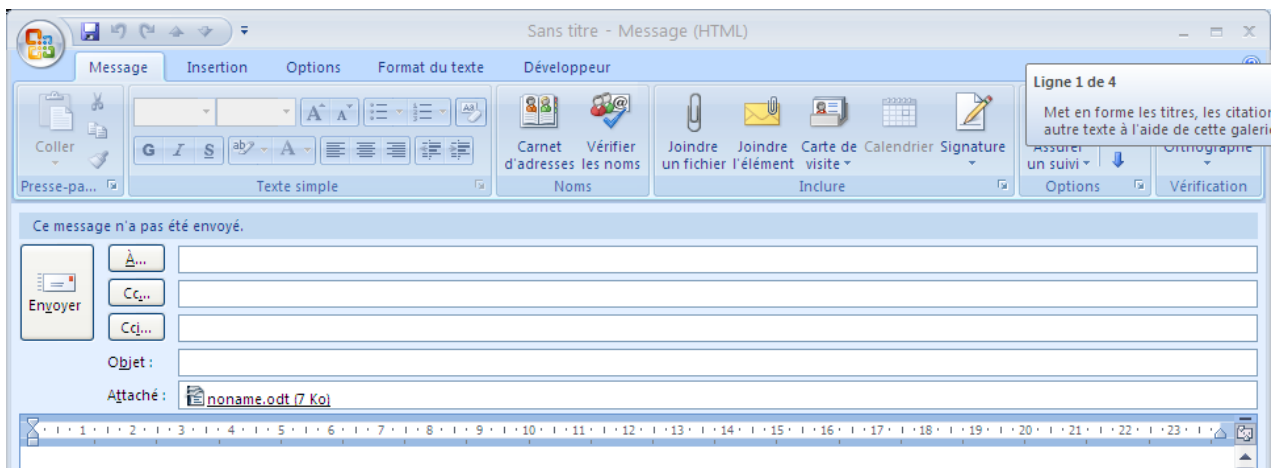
Sans titre - Message (HTML)

Message Insertion Options Format du texte Développeur

Ligne 1 de 4

Met en forme les titres, les citation autre texte à l'aide de cette galeri

Coller
Presse-pa...

G I S
Texte simple

Carnet d'adresses
Vérifier les noms
Noms

Joindre un fichier
Joindre l'élément
Carte de visite
Calendrier
Signature
Inclure

Assurer un suivi
Options

Orthographe
Vérification

Ce message n'a pas été envoyé.

Envoyer
À...
Cc...
Cci...
Objet :
Attaché : noname.odt (7 Ko)

1 2 3 4 5 6 7 8 9 10 11 12 13 14 15 16 17 18 19 20 21 22 23